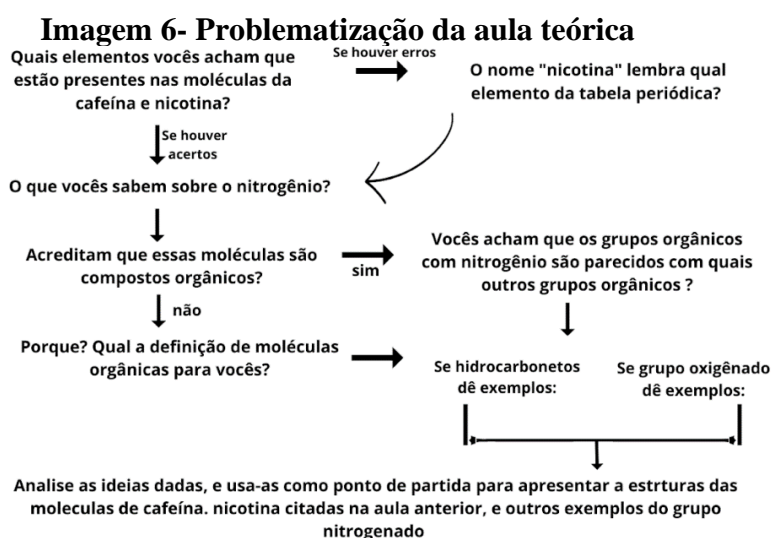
Imagem 6- Problematização da aula teórica

Quais elementos vocês acham que estão presentes nas moléculas da cafeína e nicotina?

Se houver erros

O nome "nicotina" lembra qual elemento da tabela periódica?

Se houver acertos

O que vocês sabem sobre o nitrogênio?

Acreditam que essas moléculas são compostos orgânicos?

sim

Vocês acham que os grupos orgânicos com nitrogênio são parecidos com quais outros grupos orgânicos ?

não

Porque? Qual a definição de moléculas orgânicas para vocês?

Se hidrocarbonetos dê exemplos:

Se grupo oxigênado dê exemplos:

Analise as ideias dadas, e usa-as como ponto de partida para apresentar a estrturas das moleculas de cafeína. nicotina citadas na aula anterior, e outros exemplos do grupo nitrogenado